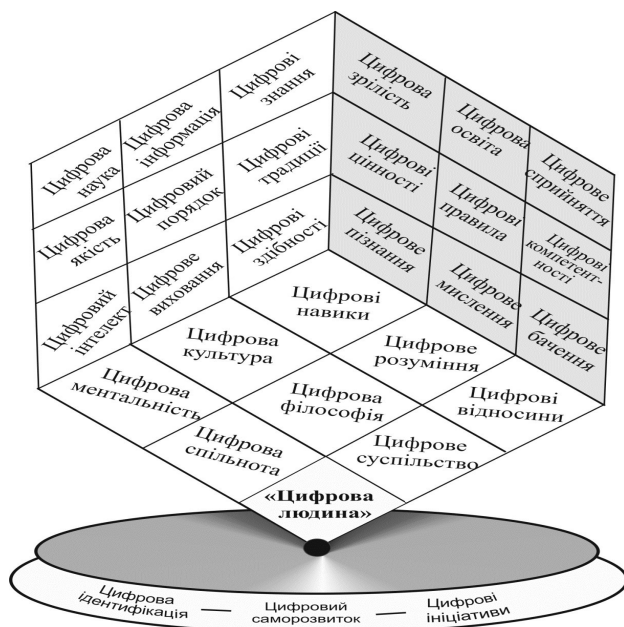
Цифрова наука
Цифрова інформація
Цифрові знання
Цифрова якість
Цифровий порядок
Цифрові традиції
Цифровий інтелект
Цифрове виховання
Цифрові здібності
Цифрова зрілість
Цифрова освіта
Цифрове сприйняття
Цифрові цінності
Цифрові правила
Цифрові компетентності
Цифрове пізнання
Цифрове мислення
Цифрове бачення
Цифрові навики
Цифрова культура
Цифрове розуміння
Цифрова ментальність
Цифрова філософія
Цифрові відносини
Цифрова спільнота
Цифрове суспільство
«Цифрова людина»
Цифрова ідентифікація — Цифровий саморозвиток — Цифрові ініціативи